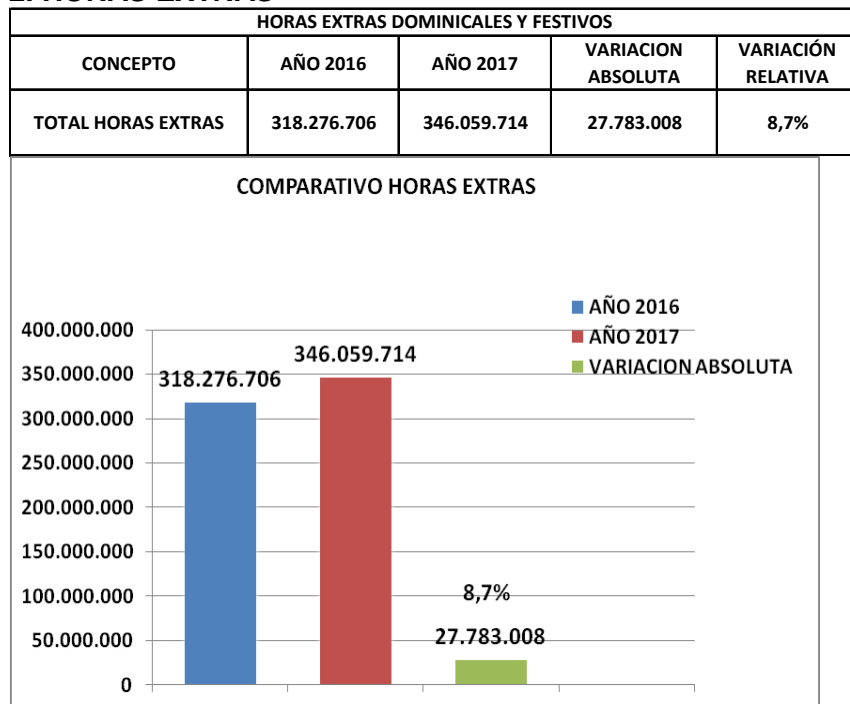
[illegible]

| HORAS EXTRAS DOMINICALES Y FESTIVOS | | | | |
|---|---|---|---|---|
| CONCEPTO | AÑO 2016 | AÑO 2017 | VARIACION ABSOLUTA | VARIACIÓN RELATIVA |
| TOTAL HORAS EXTRAS | 318.276.706 | 346.059.714 | 27.783.008 | 8,7% |

COMPARATIVO HORAS EXTRAS

AÑO 2016
AÑO 2017
VARIACION ABSOLUTA

400.000.000
350.000.000
300.000.000
250.000.000
200.000.000
150.000.000
100.000.000
50.000.000
0

318.276.706
346.059.714
8,7%
27.783.008